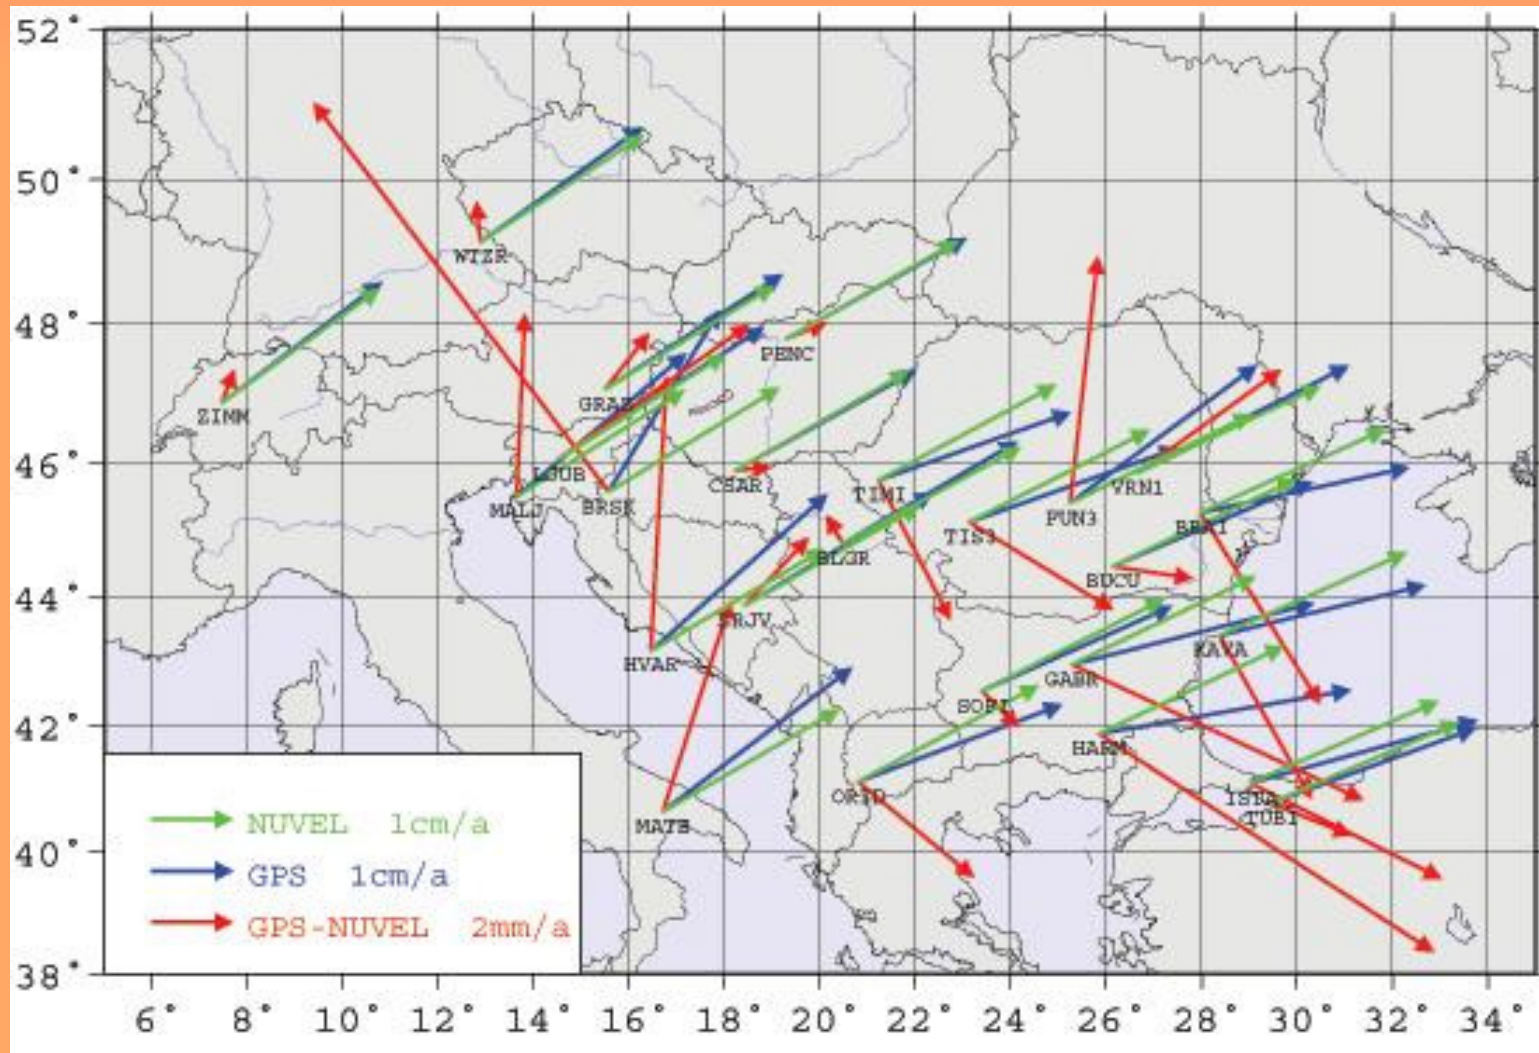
52°
50°
48°
46°
44°
42°
40°
38°
6° 8° 10° 12° 14° 16° 18° 20° 22° 24° 26° 28° 30° 32° 34°

WTZR
ZIMM
GRAZ
PENC
LJUB
MALJ
BRSK
CSAR
TIMI
TIS1
PUN3
VRN1
BBA1
BLGR
SRJV
HVAR
BUCU
KAVA
GABR
SOFI
HARM
ORID
ISTA
TUBI
MATE

NUVEL 1cm/a
GPS 1cm/a
GPS-NUVEL 2mm/a